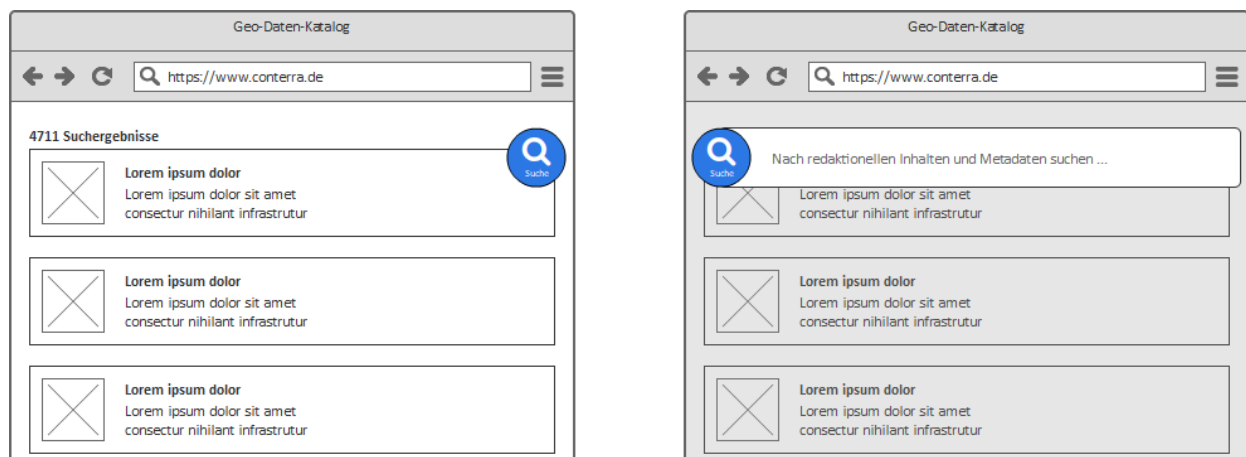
Geo-Daten-Katalog

https://www.conterra.de

4711 Suchergebnisse

Suche

Lorem ipsum dolor
Lorem ipsum dolor sit amet consectur nihilant infrastrutur

Lorem ipsum dolor
Lorem ipsum dolor sit amet consectur nihilant infrastrutur

Lorem ipsum dolor
Lorem ipsum dolor sit amet consectur nihilant infrastrutur

Geo-Daten-Katalog

https://www.conterra.de

Suche

Nach redaktionellen Inhalten und Metadaten suchen ...

Lorem ipsum dolor sit amet consectur nihilant infrastrutur

Lorem ipsum dolor
Lorem ipsum dolor sit amet consectur nihilant infrastrutur

Lorem ipsum dolor
Lorem ipsum dolor sit amet consectur nihilant infrastrutur